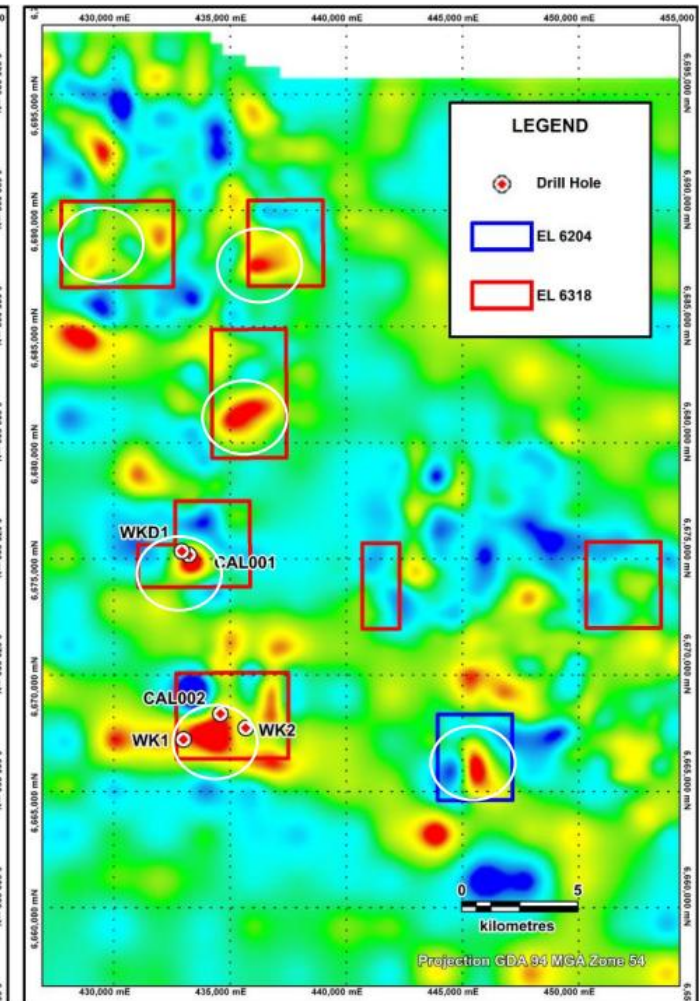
430,000 mE
435,000 mE
440,000 mE
445,000 mE
450,000 mE
455,000

6,695,000 mN
6,690,000 mN
6,685,000 mN
6,680,000 mN
6,675,000 mN
6,670,000 mN
6,665,000 mN
6,660,000 mN

LEGEND
Drill Hole
EL 6204
EL 6318

WKD1
CAL001
CAL002
WK1
WK2

0
5
kilometres

Projection GDA 94 MGA Zone 54

430,000 mE
435,000 mE
440,000 mE
445,000 mE
450,000 mE